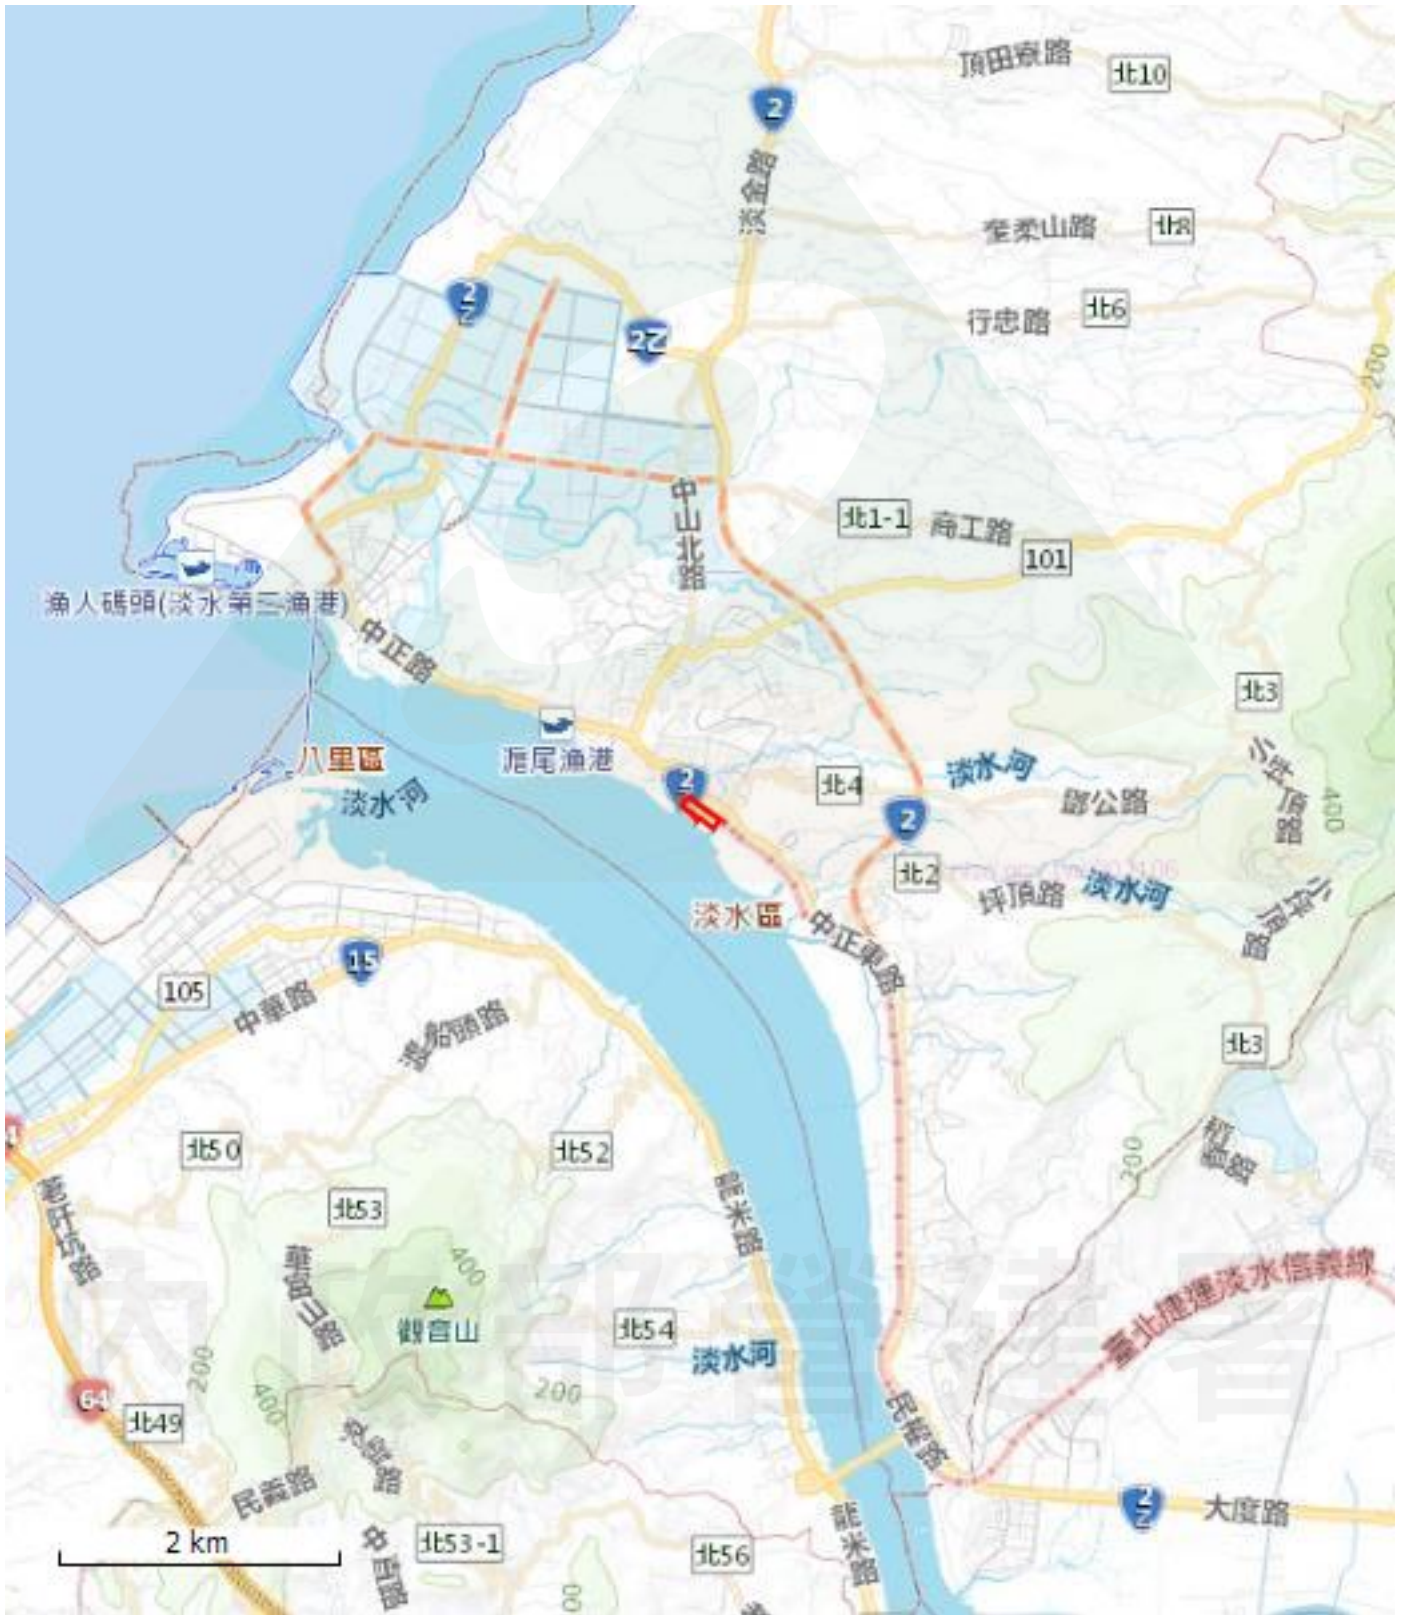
頂田寮路
北10
2
淡金路
奎柔山路
北8
2
2
行忠路
北6
200
中山北路
北1-1
商工路
101
漁人碼頭(淡水第二漁港)
中正路
北3
八里區
淡水河
滬尾漁港
2
北4
淡水河
鄧公路
2
北2
坪頂路
淡水河
小坪頂路
400
淡水區
中正東路
105
中華路
15
渡船頭路
北3
北50
北52
200
北53
龍米路
400
觀音山
北54
淡水河
臺北捷運淡水信義線
200
200
400
64
北49
民權路
民義路
2
大度路
2 km
北53-1
北56
龍米路
內政部營建署